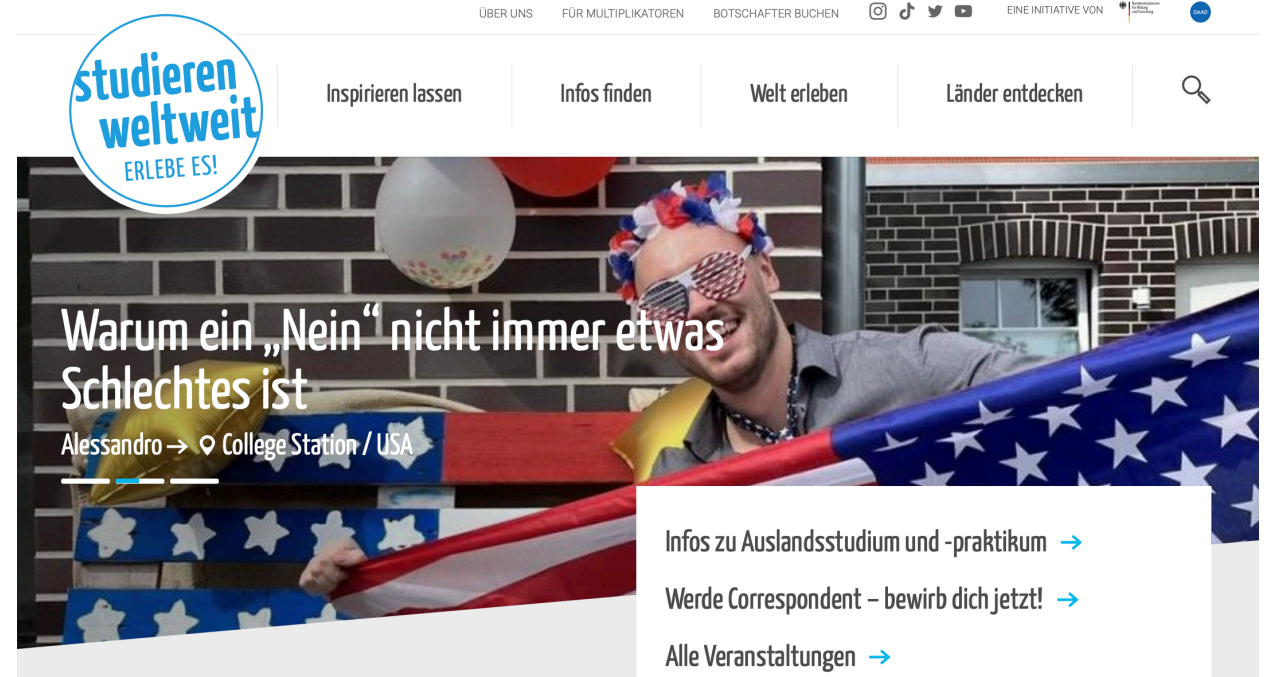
ÜBER UNS FÜR MULTIPLIKATOREN BOTSCHAFTER BUCHEN EINE INITIATIVE VON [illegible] DAAD

studieren weltweit ERLEBE ES!

Inspirieren lassen Infos finden Welt erleben Länder entdecken

Warum ein „Nein“ nicht immer etwas Schlechtes ist

Alessandro → College Station / USA

Infos zu Auslandsstudium und -praktikum →

Werde Correspondent – bewirb dich jetzt! →

Alle Veranstaltungen →